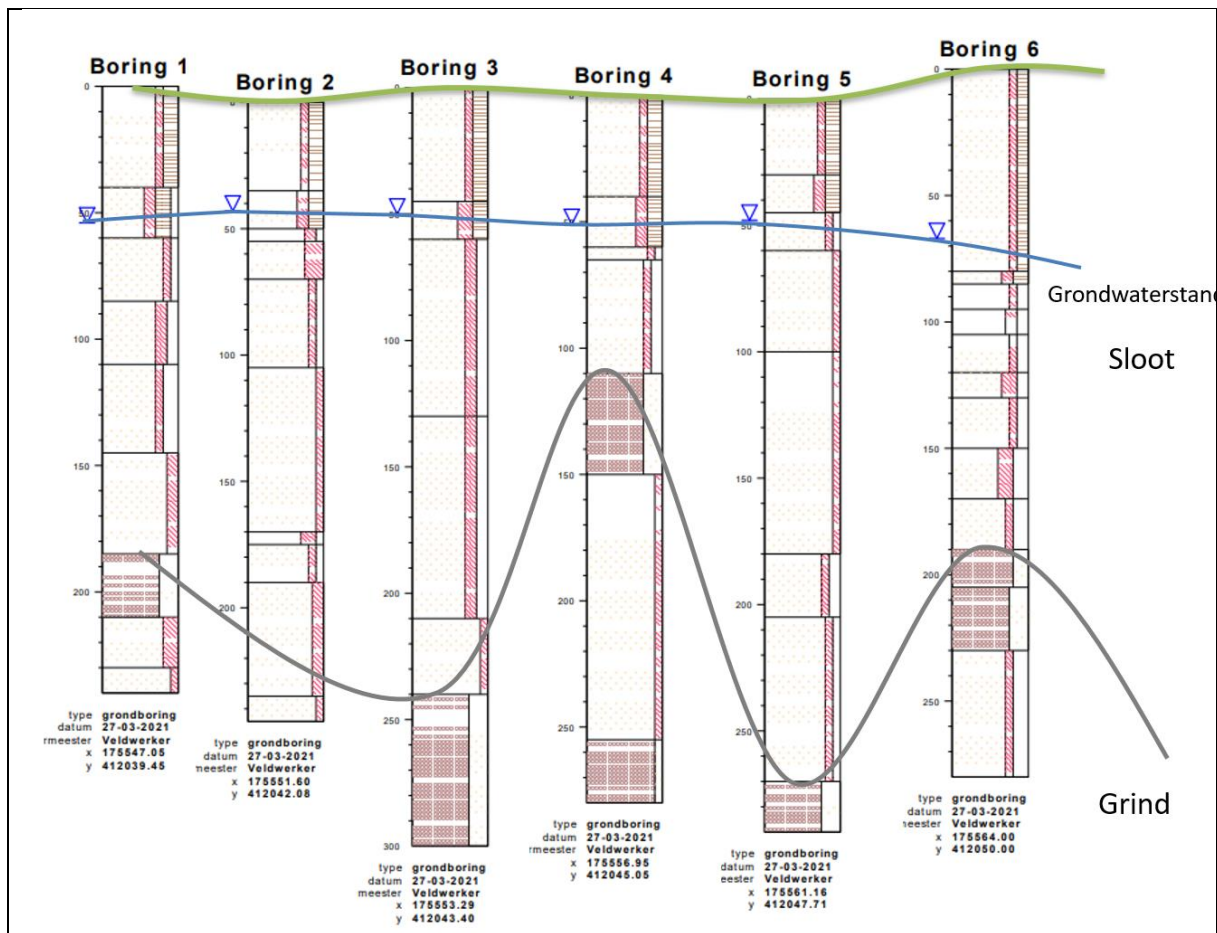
Boring 1

Boring 2

Boring 3

Boring 4

Boring 5

Boring 6

0
50
100
150
200

type grondboring
datum 27-03-2021
rmeester Veldwerker
x 175547.05
y 412039.45

50
100
150
200

type grondboring
datum 27-03-2021
meester Veldwerker
x 175551.60
y 412042.08

0
50
100
150
200
250
300

type grondboring
datum 27-03-2021
meester Veldwerker
x 175553.29
y 412043.40

0
100
150
200
250

type grondboring
datum 27-03-2021
rmeester Veldwerker
x 175556.95
y 412045.05

50
100
150
200
250

type grondboring
datum 27-03-2021
eester Veldwerker
x 175561.16
y 412047.71

0
50
100
150
200
250

type grondboring
datum 27-03-2021
meester Veldwerker
x 175564.00
y 412050.00

Grondwaterstand

Sloot

Grind